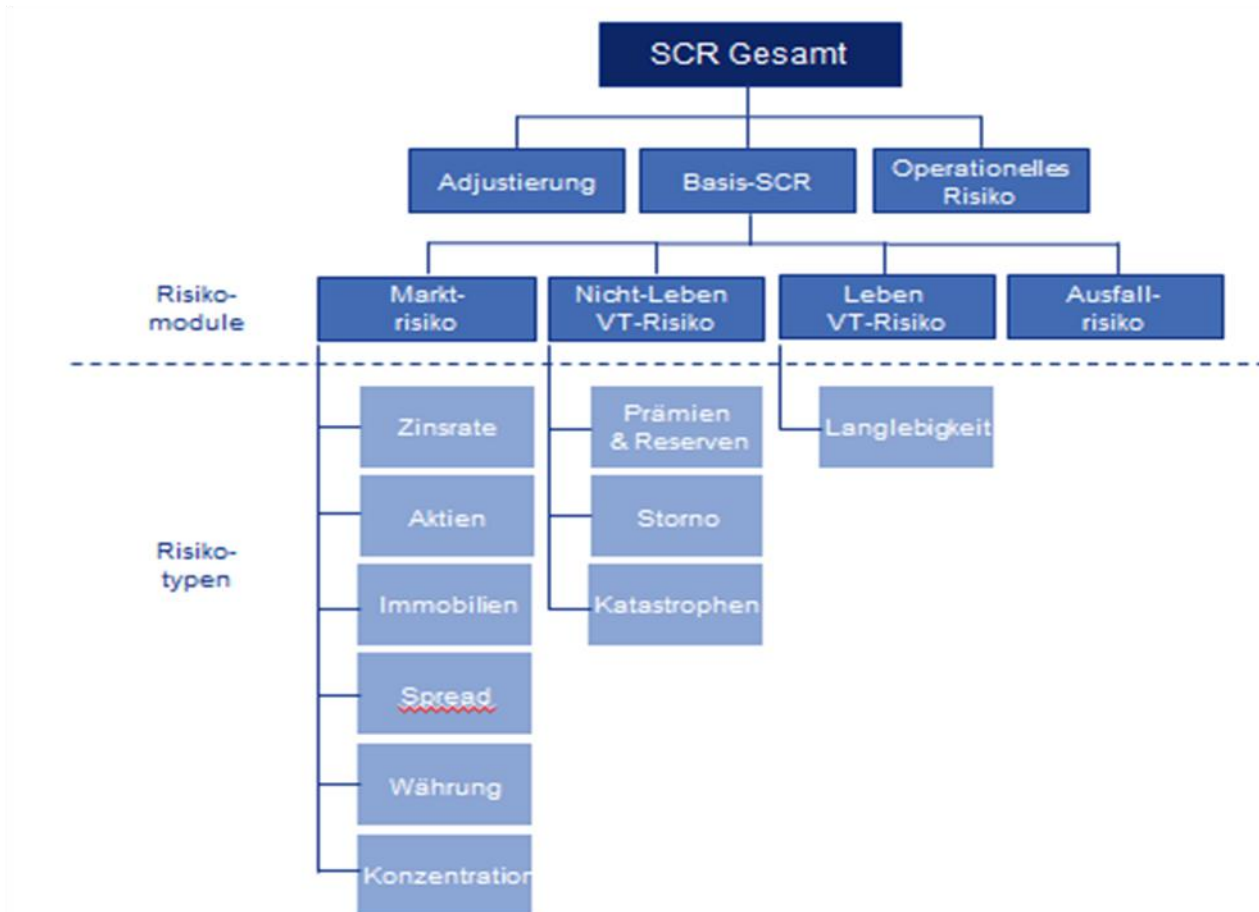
SCR Gesamt

Adjustierung

Basis-SCR

Operationelles Risiko

Risiko-module

Markt-risiko

Nicht-Leben VT-Risiko

Leben VT-Risiko

Ausfall-risiko

Zinsrate

Aktien

Immobilien

Spread

Währung

Konzentratior

Prämien & Reserven

Storno

Katastrophen

Langlebigkeit

Risiko-typen